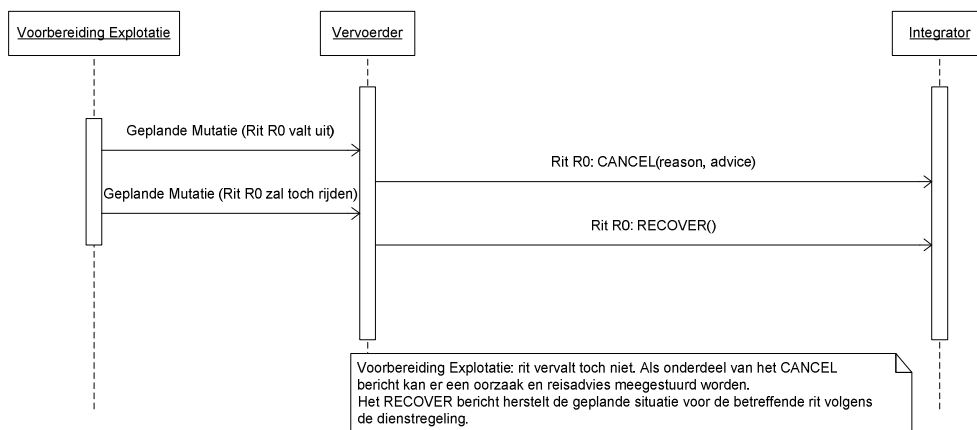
Voorbereiding Explotatie

Vervoerder

Integrator

Geplande Mutatie (Rit R0 valt uit)

Rit R0: CANCEL(reason, advice)

Geplande Mutatie (Rit R0 zal toch rijden)

Rit R0: RECOVER()

Voorbereiding Explotatie: rit vervalt toch niet. Als onderdeel van het CANCEL bericht kan er een oorzaak en reisadvies meegestuurd worden.
Het RECOVER bericht herstelt de geplande situatie voor de betreffende rit volgens de dienstregeling.